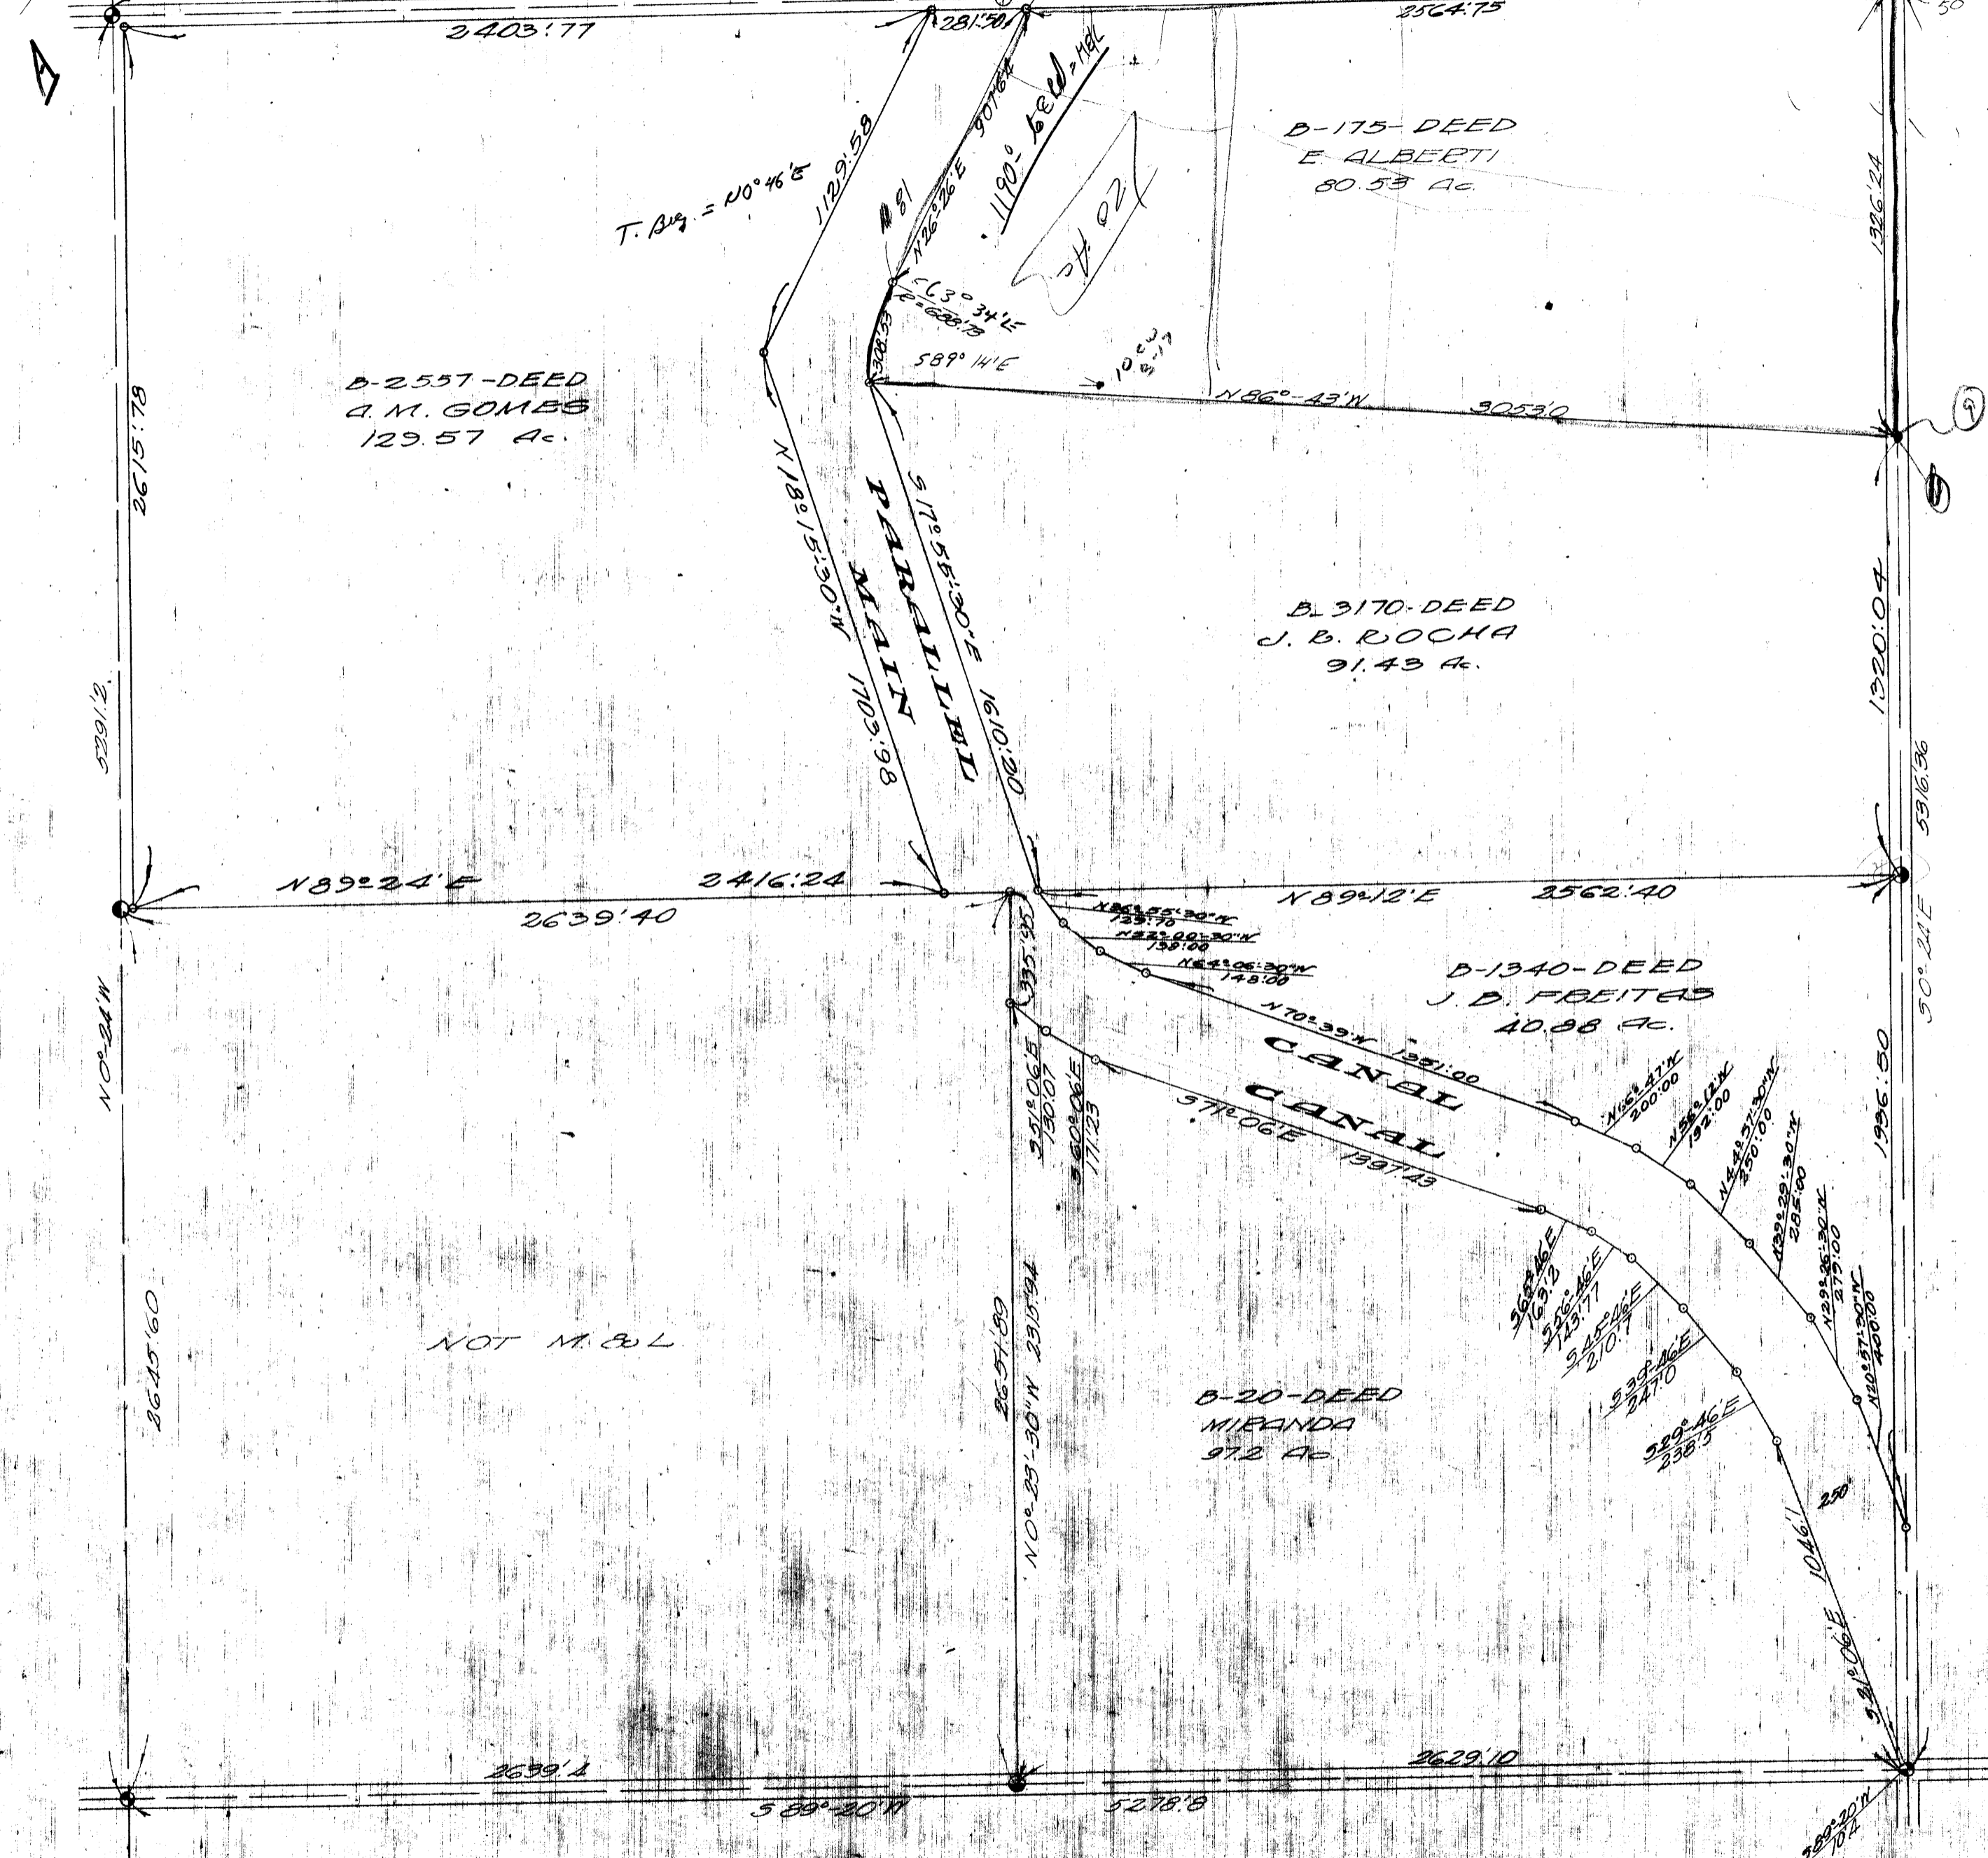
A

2403.77

281.50

2564.75

50

T. Brg. = N0°46'E

1129.58

N26°26'E 901.64

1190° Sold - H&L

20 Ac.

B-175-DEED
E. ALBERTI
80.53 Ac.

1326.24

C 63°34'E
R=638.73

308.53

S89°14'E

10 cw

N86°-43'W

3053.0

9

B-2557-DEED
A. M. GOMES
129.57 Ac.

2615.78

N18°15'30"W 1703.98

PARALLEL MAIN

S17°55'30"E 1610.20

B-3170-DEED
J. B. ROCHA
91.43 Ac.

1320.04

5291.2

5316.36

N89°24'E

2416.24

2639.40

N89°12'E

2562.40

N36°55'30"W
133.70

N33°00'30"W
139.00

N64°06'30"W
148.00

B-1340-DEED
J. B. FREITAS
40.98 Ac.

S0°24'E

335.95

N70°39'W 1351.00

CANAL

CANAL

S51°06'E
130.07

S60°06'E
171.23

S71°06'E 1397.43

N66°47'W
200.00

N56°12'W
192.00

N44°57'30"W
250.00

N39°29'30"W
285.00

N29°36'30"W
279.00

N20°37'30"W
400.00

1996.50

N0°24'W

S66°46'E
163.2

S56°46'E
143.77

S48°46'E
210.7

S39°46'E
247.0

S29°46'E
238.5

NOT M. & L.

2645.60

2651.89

N0°23'-30"W 2315.94

B-20-DEED
MIRANDA
97.2 Ac.

250

S21°06'E 1046.1

2639.4

2629.10

S89°20'W

5278.8

S89°20'W
10.4